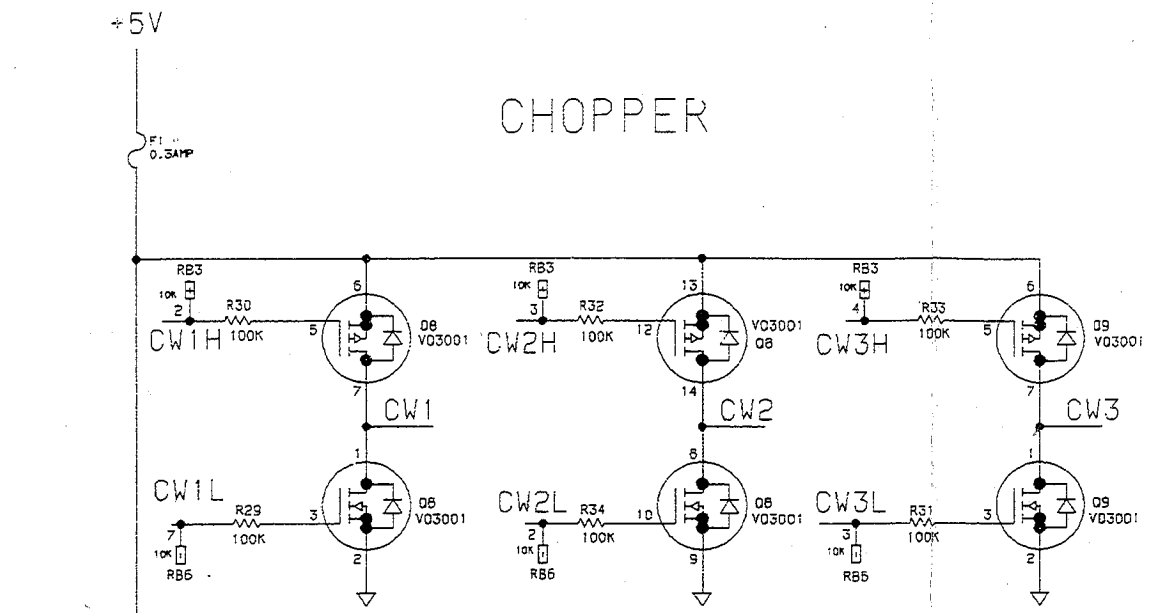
+5V

CHOPPER

F1
0.5AMP

RB3
10K
2
R30
100K
CW1H
5
6
Q8
VO3001
7
CW1
1
CW1L
7
10K
RB6
R29
100K
3
Q8
VO3001
2

RB3
10K
3
R32
100K
CW2H
12
13
VO3001
Q8
14
CW2
8
CW2L
2
10K
RB6
R34
100K
10
Q8
VO3001
9

RB3
10K
4
R33
100K
CW3H
5
6
Q9
VO3001
7
CW3
1
CW3L
3
10K
RB5
R31
100K
3
Q9
VO3001
2